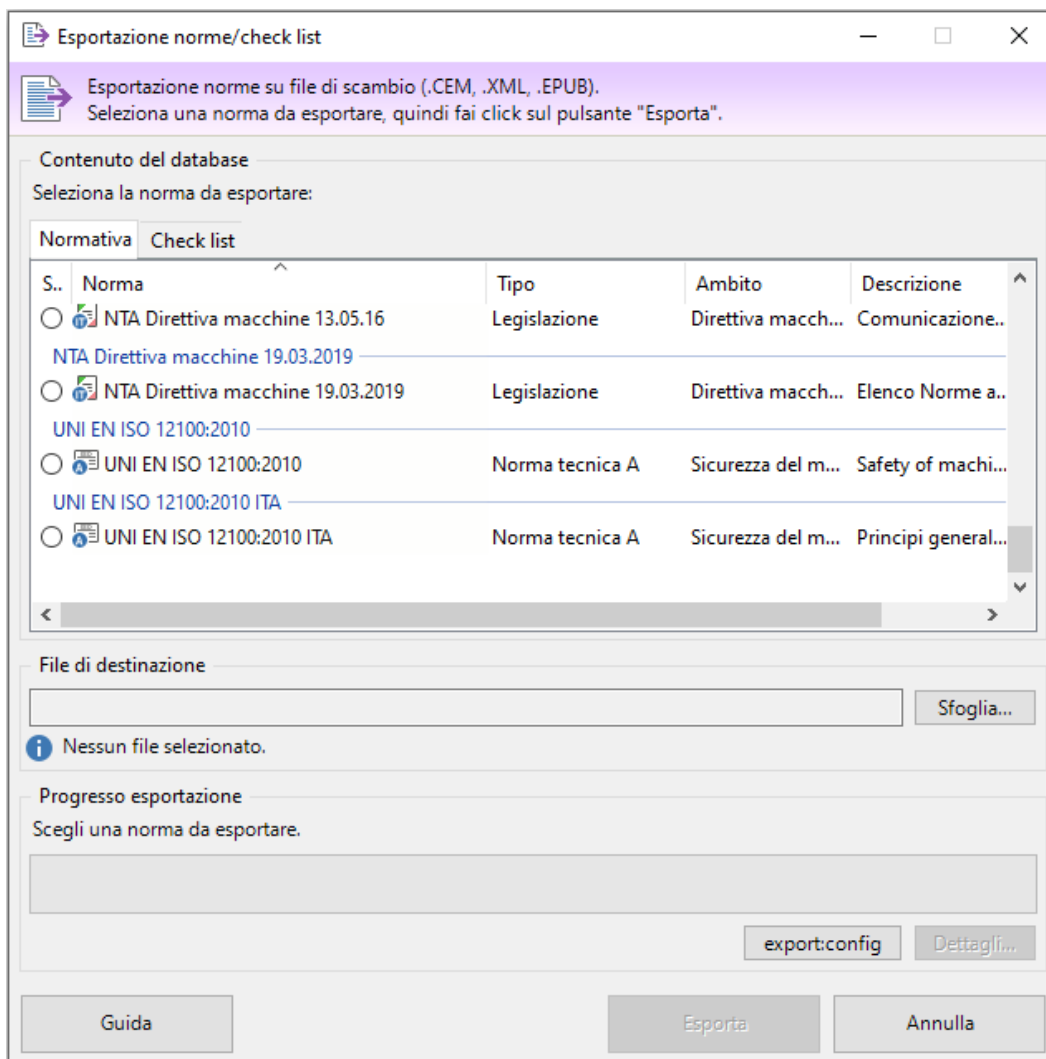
Esportazione norme/check list

Esportazione norme su file di scambio (.CEM, .XML, .EPUB).
Seleziona una norma da esportare, quindi fai click sul pulsante "Esporta".

Contenuto del database

Seleziona la norma da esportare:

Normativa | Check list

| S.. | Norma | Tipo | Ambito | Descrizione |
|---|---|---|---|---|
| | NTA Direttiva macchine 13.05.16 | Legislazione | Direttiva macch... | Comunicazione... |

NTA Direttiva macchine 19.03.2019

| | NTA Direttiva macchine 19.03.2019 | Legislazione | Direttiva macch... | Elenco Norme a... |
|---|---|---|---|---|

UNI EN ISO 12100:2010

| | UNI EN ISO 12100:2010 | Norma tecnica A | Sicurezza del m... | Safety of machi... |
|---|---|---|---|---|

UNI EN ISO 12100:2010 ITA

| | UNI EN ISO 12100:2010 ITA | Norma tecnica A | Sicurezza del m... | Principi general... |
|---|---|---|---|---|

File di destinazione

Sfoglia...

Nessun file selezionato.

Progresso esportazione

Scegli una norma da esportare.

export:config | Dettagli...

Guida | Esporta | Annulla